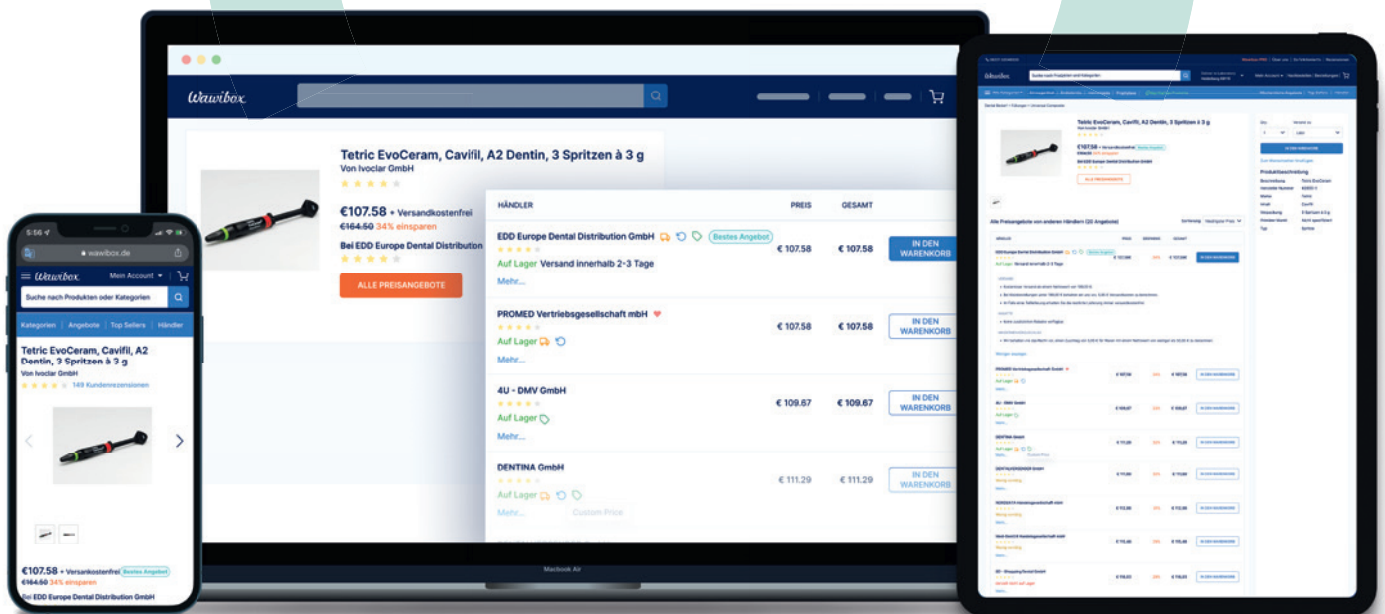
Wawibox

Tetric EvoCeram, Cavifil, A2 Dentin, 3 Spritzen à 3 g
Von Ivoclar GmbH

€107.58 + Versandkostenfrei
€164.50 34% einsparen
Bei EDD Europe Dental Distribution

ALLE PREISANGEBOTE

| HÄNDLER | PREIS | GESAMT | |
|---|---|---|---|
| EDD Europe Dental Distribution GmbH Bestes Angebot<br>Auf Lager Versand innerhalb 2-3 Tage<br>Mehr... | € 107.58 | € 107.58 | IN DEN WARENKORB |
| PROMED Vertriebsgesellschaft mbH<br>Auf Lager<br>Mehr... | € 107.58 | € 107.58 | IN DEN WARENKORB |
| 4U - DMV GmbH<br>Auf Lager<br>Mehr... | € 109.67 | € 109.67 | IN DEN WARENKORB |
| DENTINA GmbH<br>Auf Lager<br>Mehr... Custom Price | € 111.29 | € 111.29 | IN DEN WARENKORB |

Macbook Air

5:56
wawibox.de
Wawibox Mein Account
Suche nach Produkten oder Kategorien
Kategorien | Angebote | Top Sellers | Händler
Tetric EvoCeram, Cavifil, A2 Dentin, 3 Spritzen à 3 g
Von Ivoclar GmbH
149 Kundenrezensionen
€107.58 + Versandkostenfrei Bestes Angebot
€164.50 34% einsparen
Bei EDD Europe Dental Distribution GmbH

Wawibox
Suche nach Produkten und Kategorien
Tetric EvoCeram, Cavifil, A2 Dentin, 3 Spritzen à 3 g
€107.58
ALLE PREISANGEBOTE
Alle Preisangebote von anderen Händlern (20 Angebote)
EDD Europe Dental Distribution GmbH
PROMED Vertriebsgesellschaft GmbH
4U - DMV GmbH
DENTINA GmbH
Produktbeschreibung
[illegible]